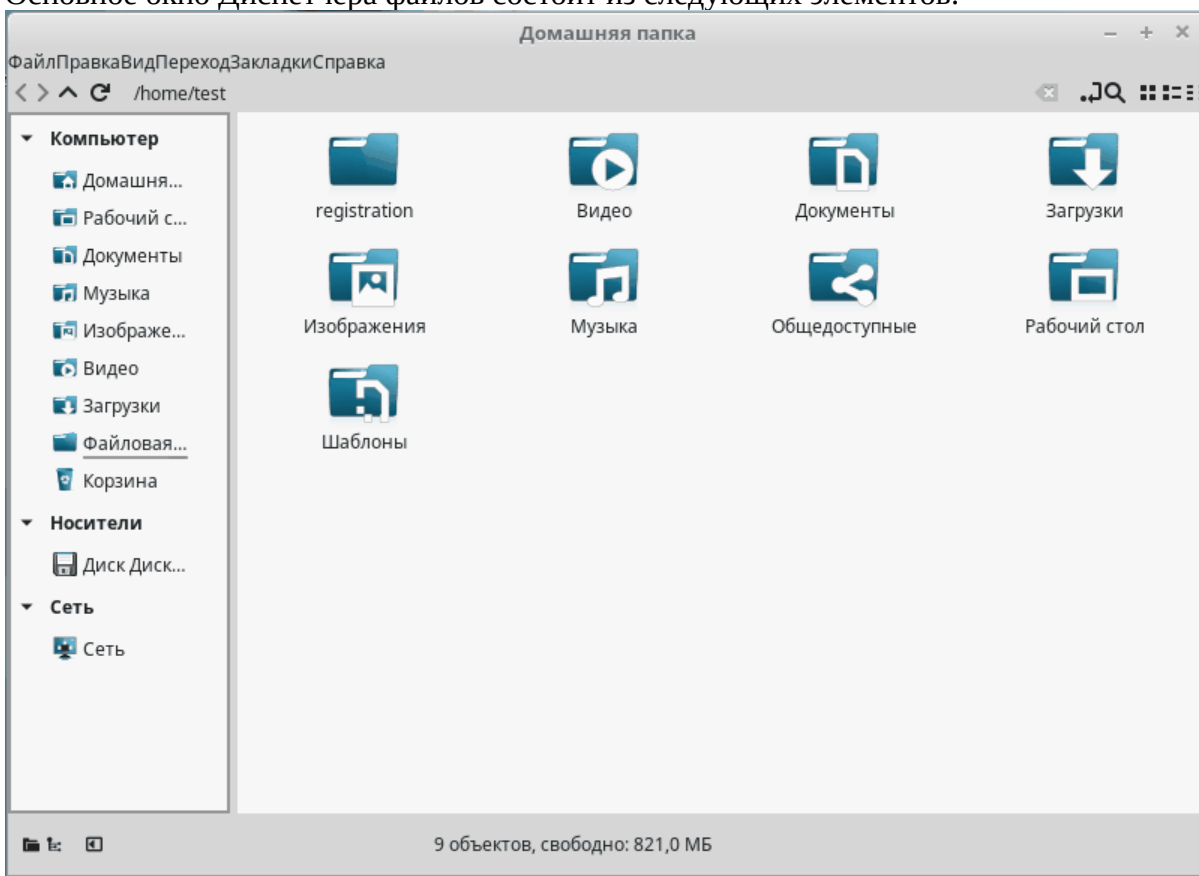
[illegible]

Домашняя папка

ФайлПравкаВидПереходЗакладкиСправка

/home/test

Компьютер
Домашня...
Рабочий с...
Документы
Музыка
Изображе...
Видео
Загрузки
Файловая...
Корзина
Носители
Диск Диск...
Сеть
Сеть

registration
Видео
Документы
Загрузки
Изображения
Музыка
Общедоступные
Рабочий стол
Шаблоны

9 объектов, свободно: 821,0 МБ